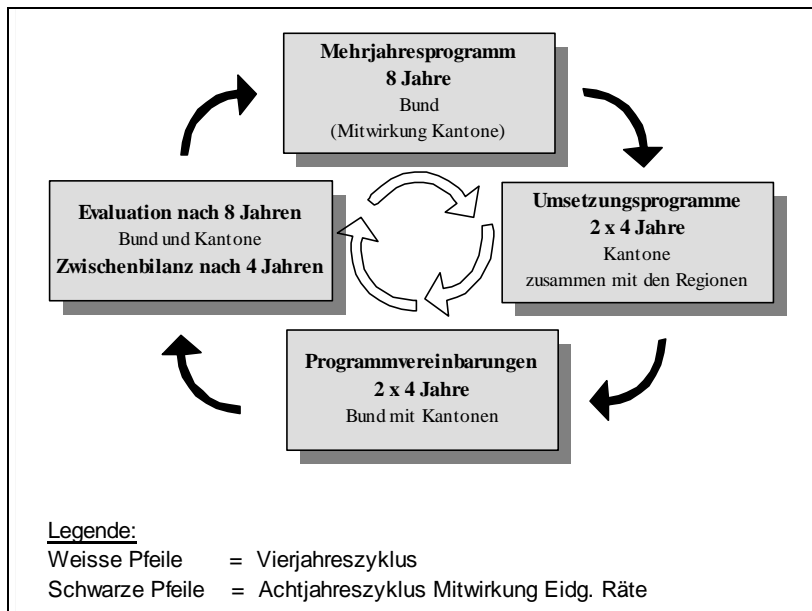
**Mehrjahresprogramm**
**8 Jahre**
Bund
(Mitwirkung Kantone)

**Umsetzungsprogramme**
**2 x 4 Jahre**
Kantone
zusammen mit den Regionen

**Programmvereinbarungen**
**2 x 4 Jahre**
Bund mit Kantonen

**Evaluation nach 8 Jahren**
Bund und Kantone
**Zwischenbilanz nach 4 Jahren**

Legende:
Weisse Pfeile = Vierjahreszyklus
Schwarze Pfeile = Achtjahreszyklus Mitwirkung Eidg. Räte